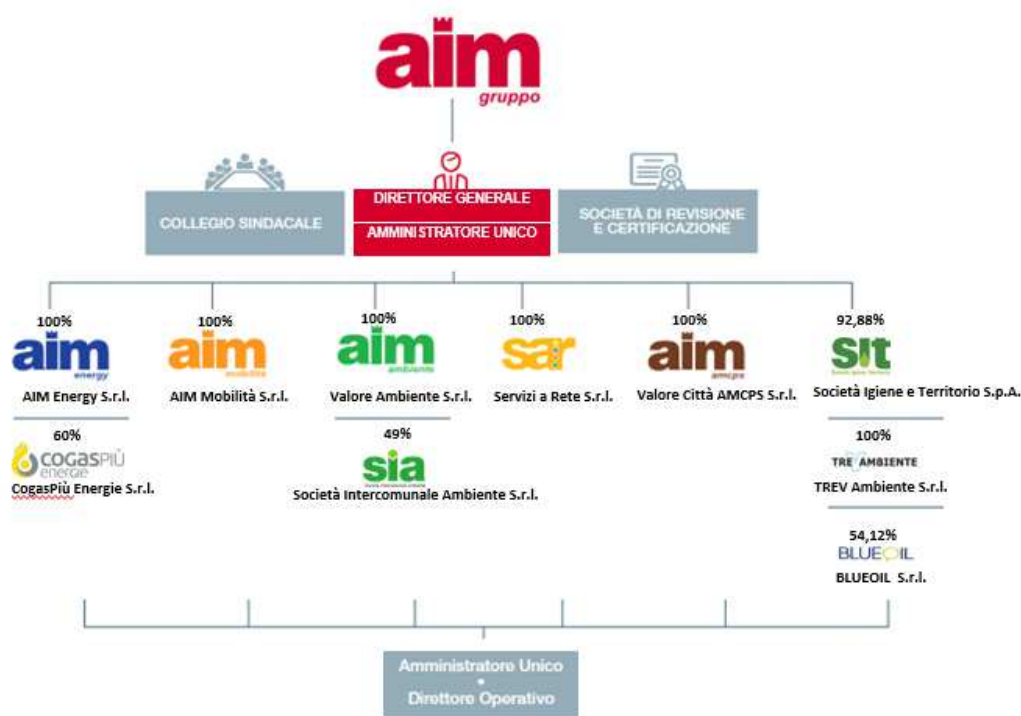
aim
gruppo

COLLEGIO SINDACALE

DIRETTORE GENERALE

AMMINISTRATORE UNICO

SOCIETÀ DI REVISIONE E CERTIFICAZIONE

100%
aim
energy
AIM Energy S.r.l.

60%
COGASPIÙ
energie
CogasPiù Energie S.r.l.

100%
aim
mobilità
AIM Mobilità S.r.l.

100%
aim
ambiente
Valore Ambiente S.r.l.

49%
sia
Società Intercomunale Ambiente S.r.l.

100%
sar
Servizi a Rete S.r.l.

100%
aim
amcps
Valore Città AMCPS S.r.l.

92,88%
SIT
Società Igiene e Territorio S.p.A.

100%
TRE AMBIENTE
TREV Ambiente S.r.l.

54,12%
BLUEOIL
BLUEOIL S.r.l.

Amministratore Unico
•
Direttore Operativo